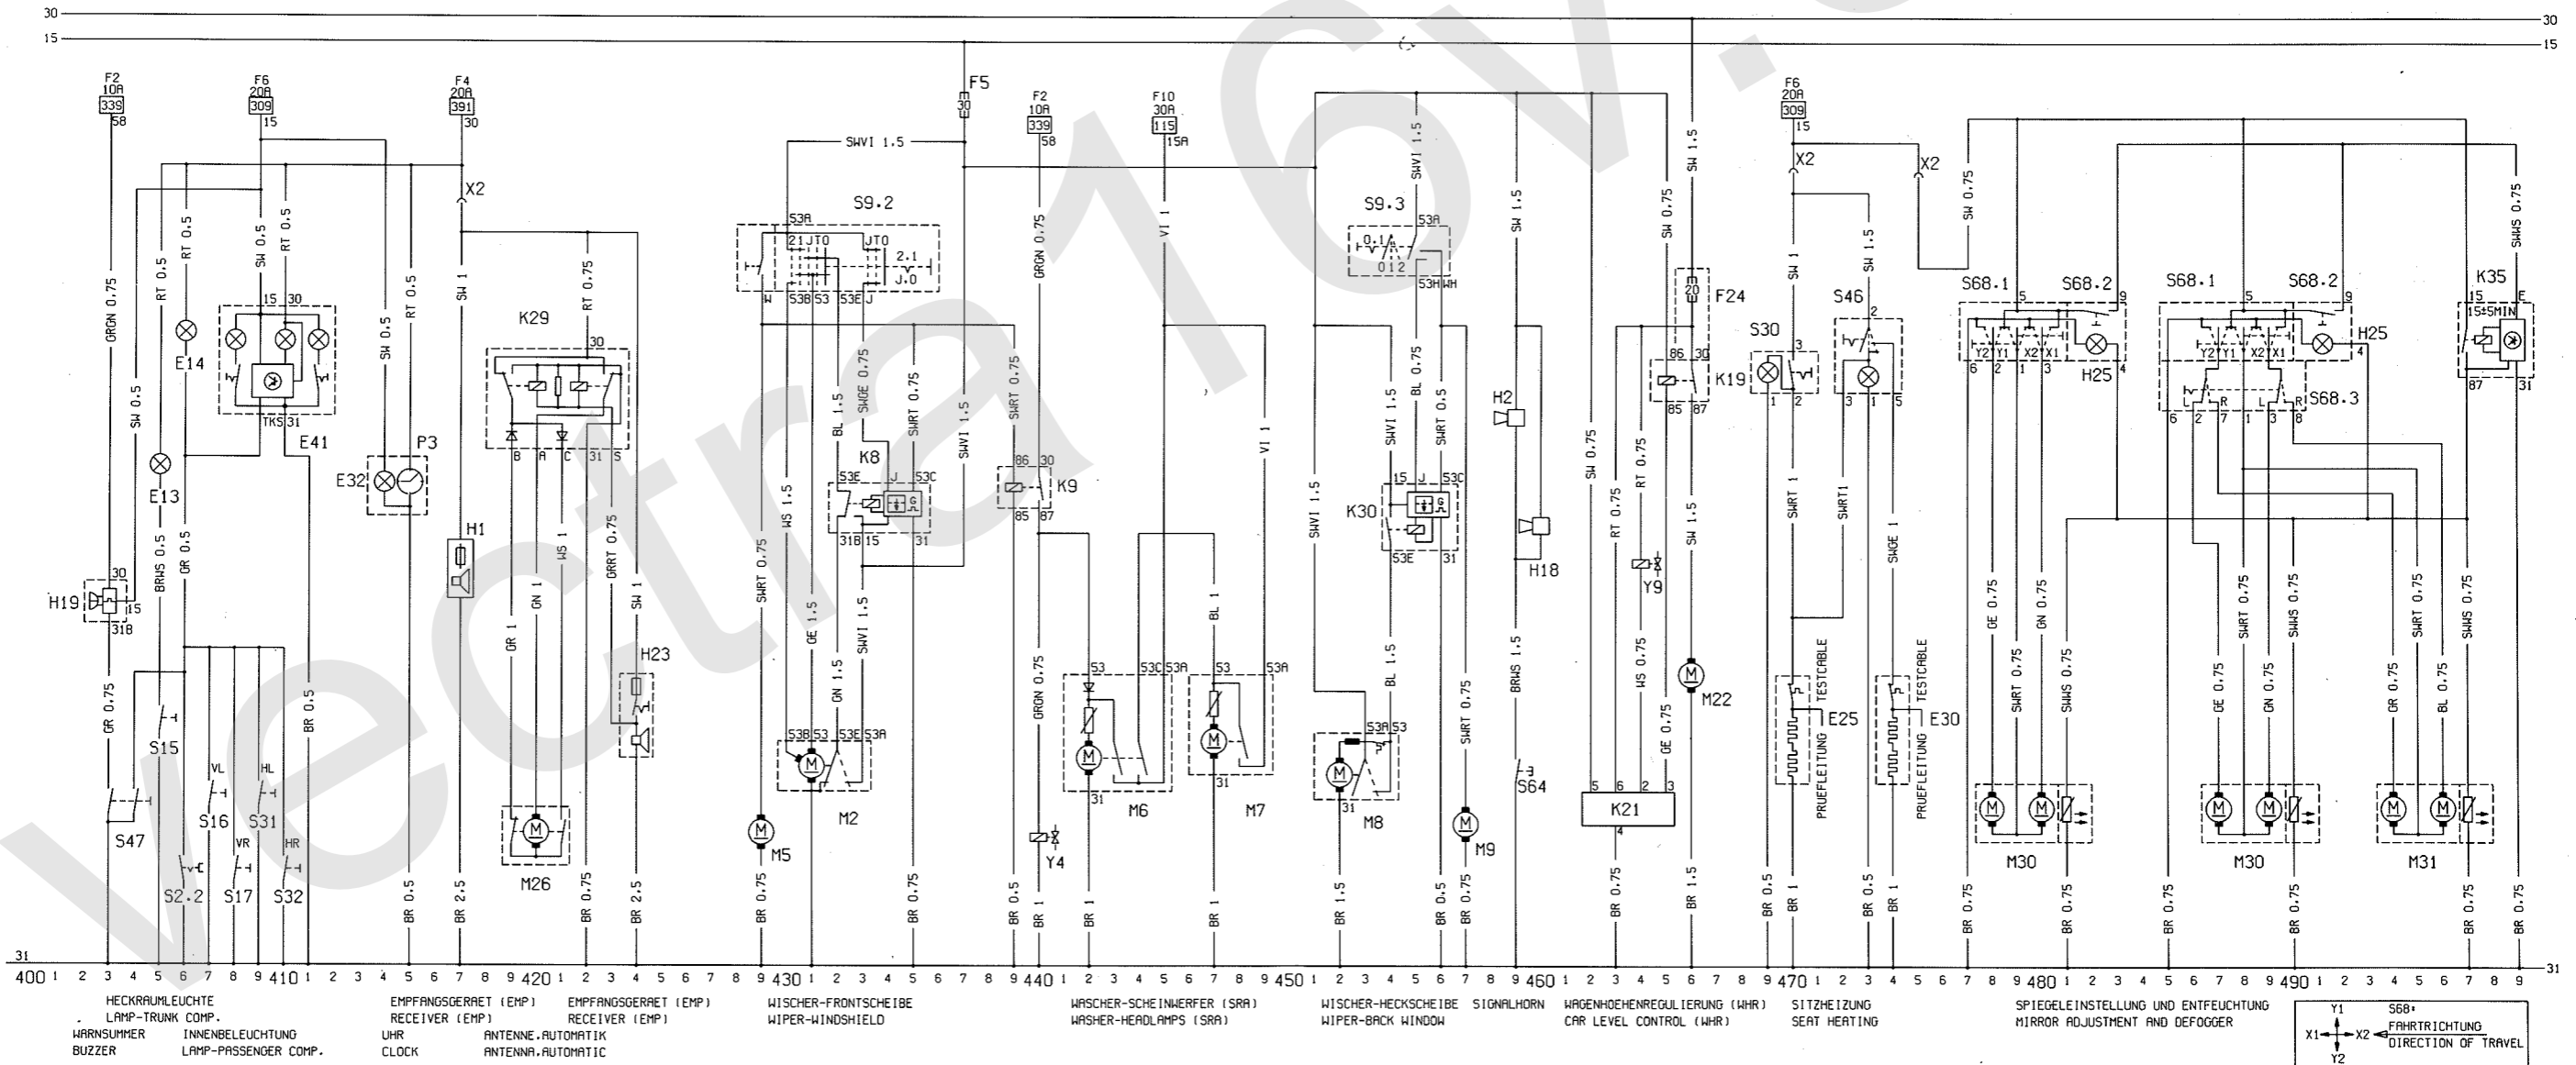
30
15
30
15
31
31

F2 10A 339 58
F6 20A 309 15
F4 20A 391 30
F5 30
F2 10A 339 58
F10 30A 115 15A
F6 20A 309 15
X2
X2
X2

GRGN 0.75
SW 0.5
RT 0.5
RT 0.5
SW 0.5
RT 0.5
SW 0.5
RT 0.5
SW 1
RT 0.75
SWVI 1.5
S9.2
S9.3
SWVI 1.5
SW 1.5
SW 0.75
SW 1.5
SW 0.75
SWWS 0.75

E14
E13
E41
15 30
TKS 31
E32
P3
H1
K29
30
B A C 31 S
53A
21 JT0 JT0 2.1 J.0
W 53B 53 53E J
53A 0.1 012 53H WH
F24
20
K19
86 30 85 87
S30
S46
S68.1
S68.2
S68.1
S68.2
K35
15 E 15±5MIN 87 31
H25
H25
S68.3
Y2 Y1 X2 X1
6 2 1 3 5 9 4
R L R
6 2 7 1 3 8

H19
30 15 31B
K8
53E J 53C 31B 15 31
K9
86 30 85 87
K30
15 J 53C 53E 31
H2
H18
Y9
Y4
M22
E25
E30
TESTCABLE
PRUEFLEITUNG
TESTCABLE
PRUEFLEITUNG

S15
S47
S16
S2.2
S17
S31
S32
VL HL VR HR
M26
M5
M2
53B 53 53E 53A
M6
53 53C 53A
M7
53 53A
M8
53A 53
M9
S64
K21
5 6 2 3 4
M30
M30
M31
31

GR 0.75
BRWS 0.5
GR 0.5
BR 0.5
BR 0.5
BR 2.5
GR 1
GN 1
WS 1
GRRT 0.75
SW 1
BR 0.75
BR 2.5
SWRT 0.75
WS 1.5
BL 1.5
SWGE 0.75
SWRT 0.75
GE 1.5
GN 1.5
SWVI 1.5
BR 0.75
BR 0.75
SWRT 0.75
BR 0.5
BR 1
GRGN 0.75
VI 1
VI 1
BL 1
BR 1
BR 1
SWVI 1.5
BL 0.75
SWRT 0.5
BL 1.5
BR 1.5
BR 0.5
SWRT 0.75
BR 0.75
BRWS 1.5
SW 0.75
RT 0.75
RT 0.75
WS 0.75
GE 0.75
BR 0.75
BR 1.5
SWRT 1
SWGE 1
BR 0.5
BR 1
BR 0.5
BR 1
GE 0.75
SWRT 0.75
GN 0.75
SWWS 0.75
BR 0.75
BR 0.75
GE 0.75
SWRT 0.75
GN 0.75
SWWS 0.75
GR 0.75
SWRT 0.75
BL 0.75
SWWS 0.75
BR 0.75
BR 0.75
BR 0.75
BR 0.75

400 1 2 3 4 5 6 7 8 9 410 1 2 3 4 5 6 7 8 9 420 1 2 3 4 5 6 7 8 9 430 1 2 3 4 5 6 7 8 9 440 1 2 3 4 5 6 7 8 9 450 1 2 3 4 5 6 7 8 9 460 1 2 3 4 5 6 7 8 9 470 1 2 3 4 5 6 7 8 9 480 1 2 3 4 5 6 7 8 9 490 1 2 3 4 5 6 7 8 9

HECKRAUMLEUCHTE
LAMP-TRUNK COMP.
WARNSUMMER
BUZZER
INNENBELEUCHTUNG
LAMP-PASSENGER COMP.
EMPFANGSGERAET (EMP)
RECEIVER (EMP)
UHR
CLOCK
EMPFANGSGERAET (EMP)
RECEIVER (EMP)
ANTENNE.AUTOMATIK
ANTENNA.AUTOMATIC
WISCHER-FRONTSCHEIBE
WIPER-WINDSHIELD
WASCHER-SCHEINWERFER (SRA)
WASHER-HEADLAMPS (SRA)
WISCHER-HECKSCHEIBE
WIPER-BACK WINDOW
SIGNALHORN
WAGENHOEHENREGULIERUNG (WHR)
CAR LEVEL CONTROL (WHR)
SITZHEIZUNG
SEAT HEATING
SPIEGELEINSTELLUNG UND ENTFEUCHTUNG
MIRROR ADJUSTMENT AND DEFOGGER
Y1 X1 X2 Y2
S68:
FAHRTRICHTUNG
DIRECTION OF TRAVEL

vectra16v